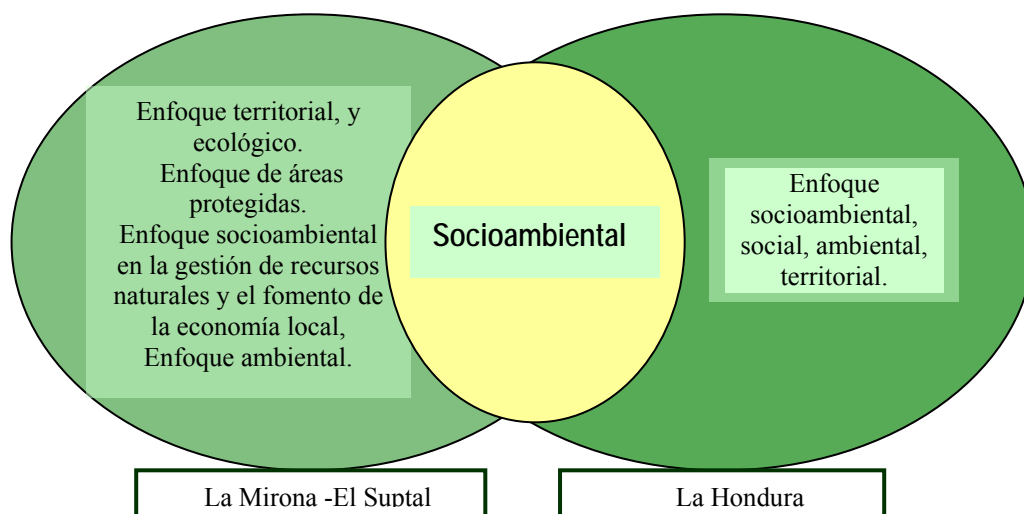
Enfoque territorial, y ecológico.
Enfoque de áreas protegidas.
Enfoque socioambiental en la gestión de recursos naturales y el fomento de la economía local,
Enfoque ambiental.

Socioambiental

Enfoque socioambiental, social, ambiental, territorial.

La Mirona -El Suptal

La Hondura